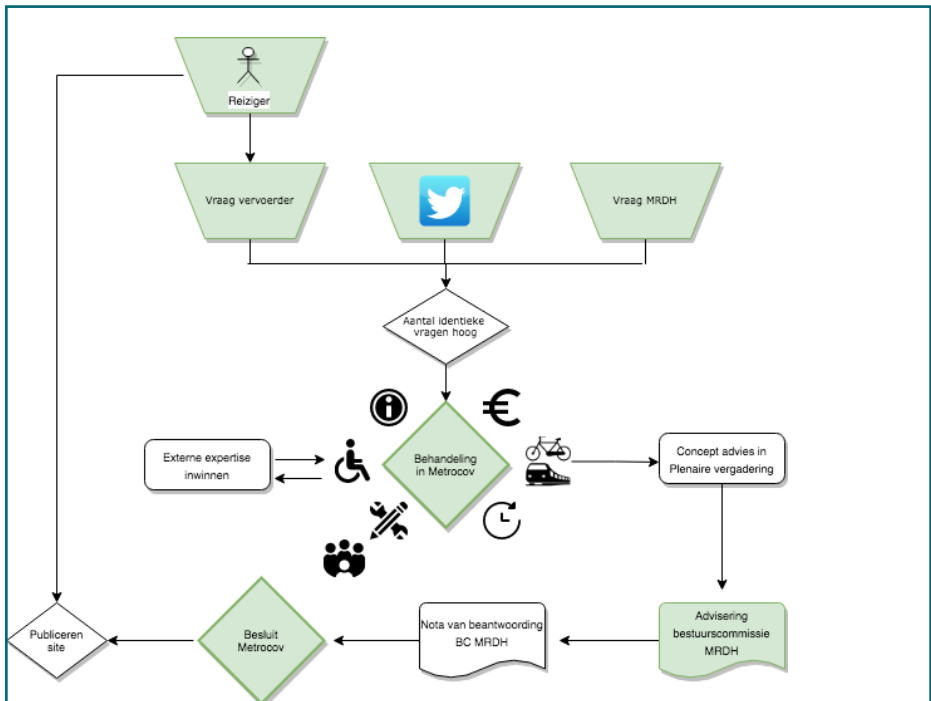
Reiziger

Vraag vervoerder

Vraag MRDH

Aantal identieke vragen hoog

Externe expertise inwinnen

Behandeling in Metrocov

€

Concept advies in Plenaire vergadering

Publiceren site

Besluit Metrocov

Nota van beantwoording BC MRDH

Advisering bestuurscommissie MRDH